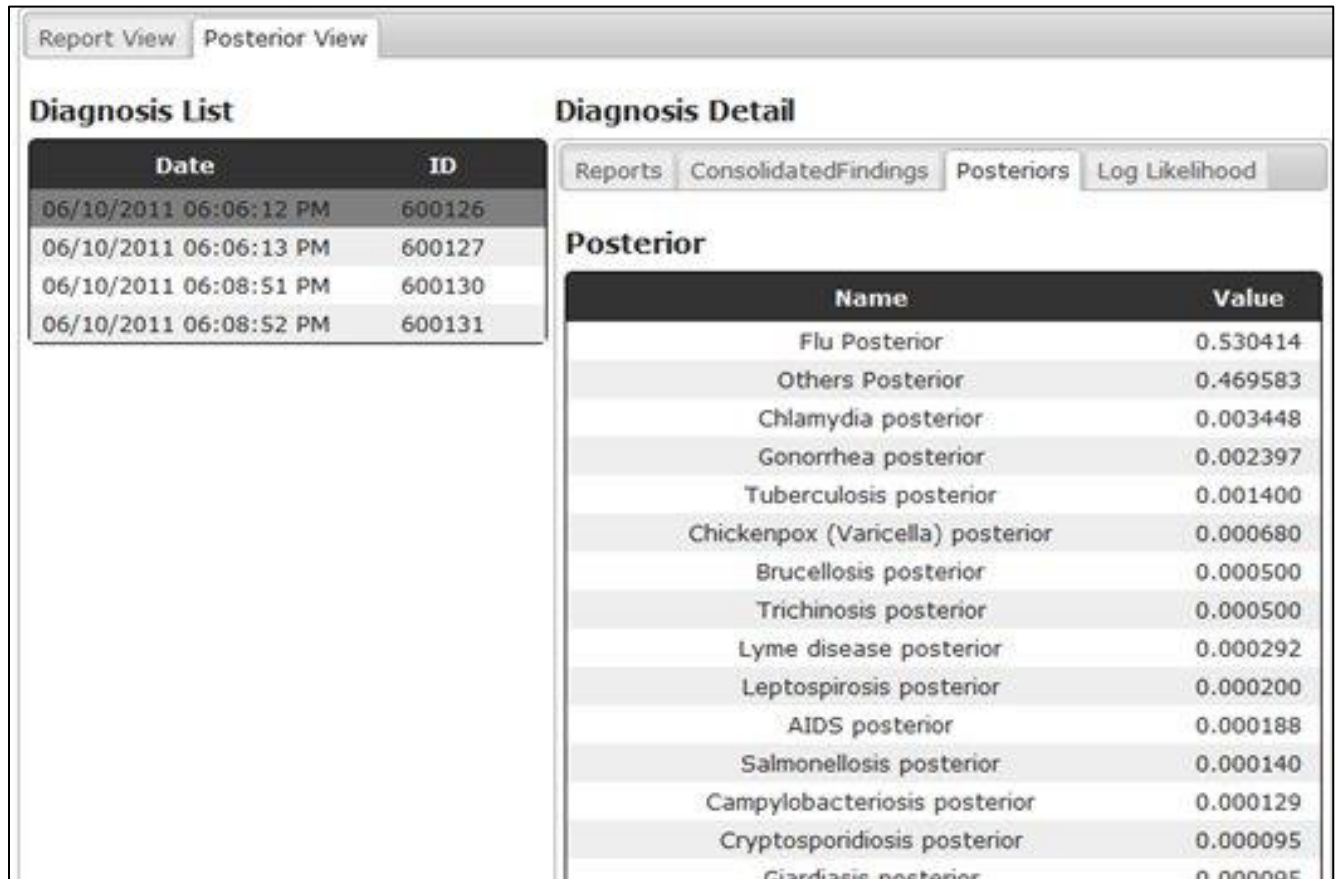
Report View | Posterior View

**Diagnosis List**

| Date | ID |
|---|---|
| 06/10/2011 06:06:12 PM | 600126 |
| 06/10/2011 06:06:13 PM | 600127 |
| 06/10/2011 06:08:51 PM | 600130 |
| 06/10/2011 06:08:52 PM | 600131 |

**Diagnosis Detail**

Reports | ConsolidatedFindings | Posteriors | Log Likelihood

**Posterior**

| Name | Value |
|---|---|
| Flu Posterior | 0.530414 |
| Others Posterior | 0.469583 |
| Chlamydia posterior | 0.003448 |
| Gonorrhea posterior | 0.002397 |
| Tuberculosis posterior | 0.001400 |
| Chickenpox (Varicella) posterior | 0.000680 |
| Brucellosis posterior | 0.000500 |
| Trichinosis posterior | 0.000500 |
| Lyme disease posterior | 0.000292 |
| Leptospirosis posterior | 0.000200 |
| AIDS posterior | 0.000188 |
| Salmonellosis posterior | 0.000140 |
| Campylobacteriosis posterior | 0.000129 |
| Cryptosporidiosis posterior | 0.000095 |
| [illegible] | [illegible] |